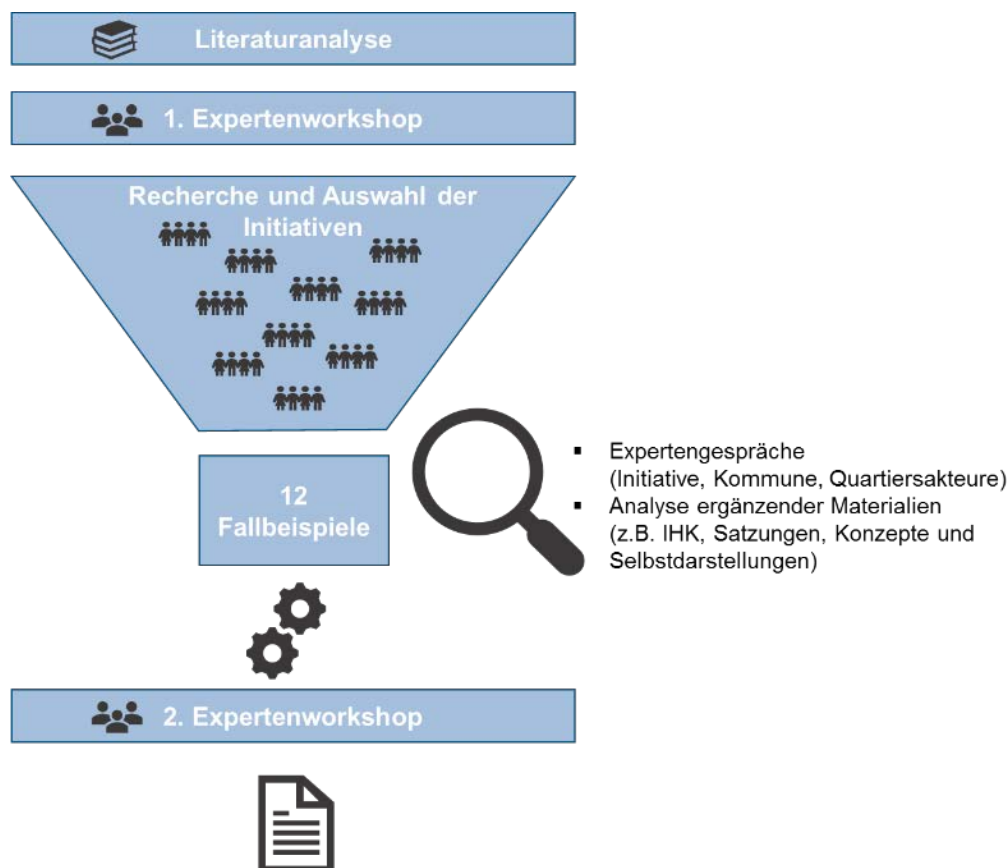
Literaturanalyse

1. Expertenworkshop

Recherche und Auswahl der Initiativen

12 Fallbeispiele

- Expertengespräche (Initiative, Kommune, Quartiersakteure)
- Analyse ergänzender Materialien (z.B. IHK, Satzungen, Konzepte und Selbstdarstellungen)

2. Expertenworkshop